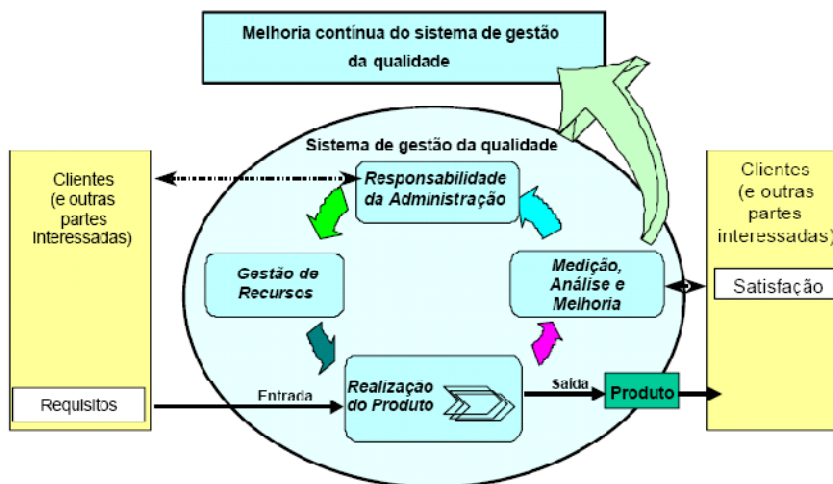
Melhoria contínua do sistema de gestão da qualidade

Sistema de gestão da qualidade

Clientes (e outras partes interessadas)

Requisitos

Responsabilidade da Administração

Gestão de Recursos

Medição, Análise e Melhoria

Entrada

Realização do Produto

Saída

Produto

Clientes (e outras partes interessadas)

Satisfação